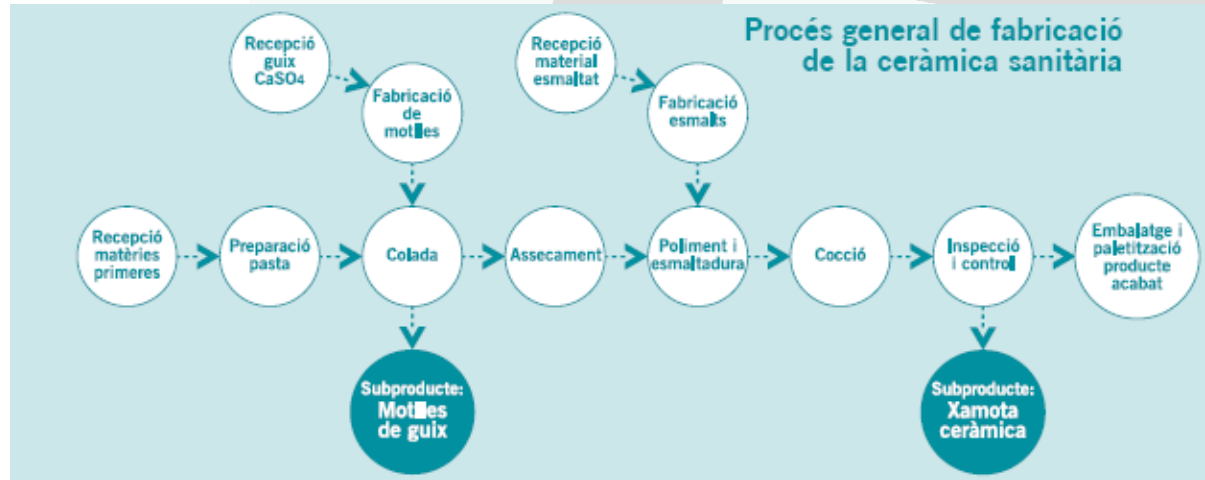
Procés general de fabricació de la ceràmica sanitària

Recepció guix $CaSO_4$

Fabricació de motlles

Recepció material esmaltat

Fabricació esmalts

Recepció matèries primeres

Preparació pasta

Colada

Assecament

Poliment i esmaltadura

Cocció

Inspecció i control

Embalatge i paletització producte acabat

Subproducte: Motlles de guix

Subproducte: Xamota ceràmica